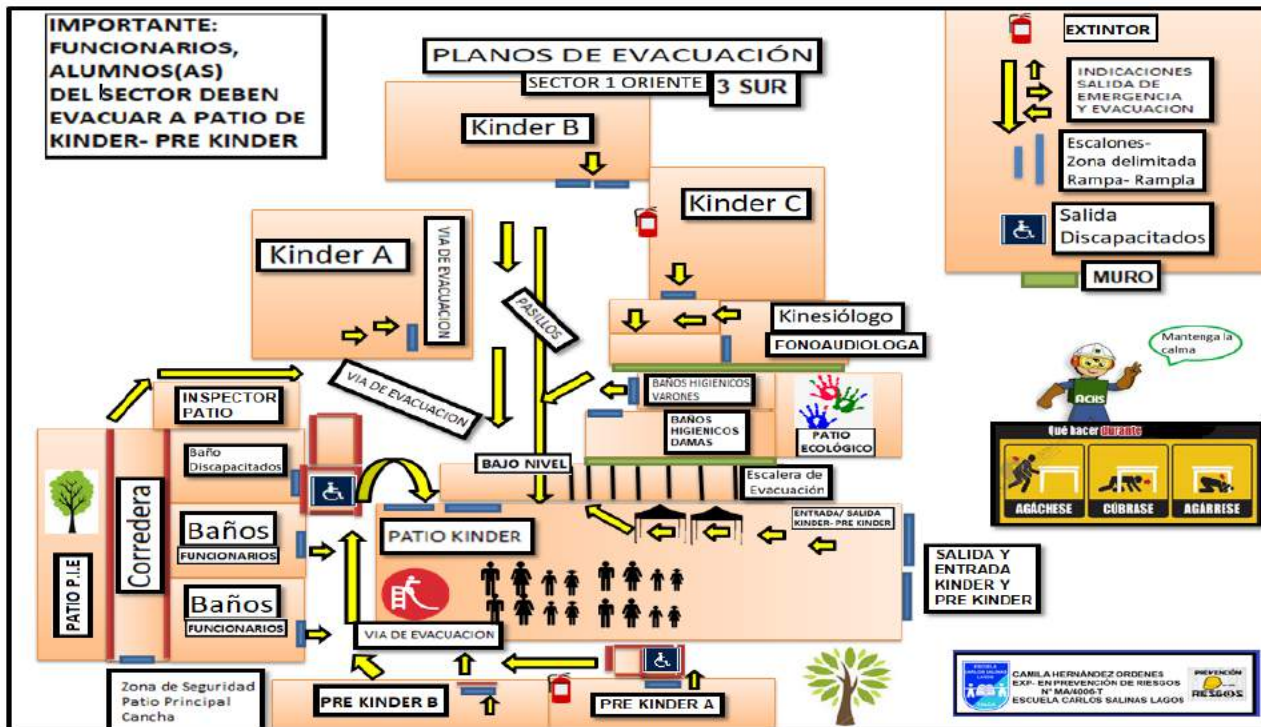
IMPORTANTE: FUNCIONARIOS, ALUMNOS(AS) DEL SECTOR DEBEN EVACUAR A PATIO DE KINDER- PRE KINDER

PLANOS DE EVACUACIÓN

SECTOR 1 ORIENTE 3 SUR

EXTINTOR

INDICACIONES SALIDA DE EMERGENCIA Y EVACUACION

Escalones- Zona delimitada Rampa- Rampla

Salida Discapacitados

MURO

Kinder B

Kinder C

Kinder A

VIA DE EVACUACION

PASILLOS

Kinesiólogo

FONOAUDIOLOGA

Mantenga la calma

VIA DE EVACUACION

INSPECTOR PATIO

BAÑOS HIGIENICOS VARONES

BAÑOS HIGIENICOS DAMAS

PATIO ECOLÓGICO

Qué hacer durante

AGÁCHESE

CÚBRASE

AGÁRRESE

Baño Discapacitados

BAJO NIVEL

Escalera de Evacuación

Corredera

ENTRADA/ SALIDA KINDER- PRE KINDER

Baños FUNCIONARIOS

PATIO KINDER

SALIDA Y ENTRADA KINDER Y PRE KINDER

PATIO P.I.E

Baños FUNCIONARIOS

VIA DE EVACUACION

Zona de Seguridad Patio Principal Cancha

PRE KINDER B

PRE KINDER A

CAMILA HERNÁNDEZ ORDENES EXP- EN PREVENCIÓN DE RIESGOS N° MA/4006-T ESCUELA CARLOS SALINAS LAGOS

PREVENCIÓN RIESGOS